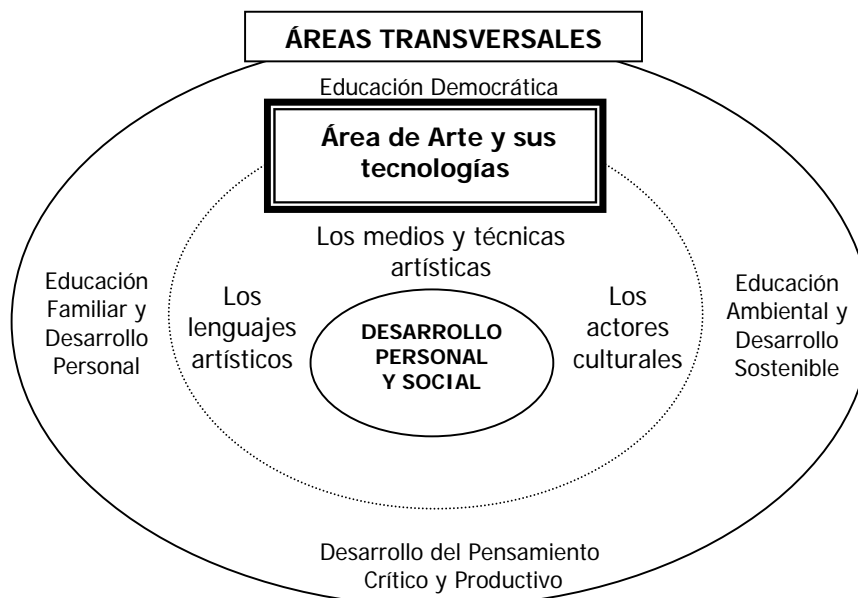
ÁREAS TRANSVERSALES

Educación Democrática

Área de Arte y sus tecnologías

Los medios y técnicas artísticas

Educación Familiar y Desarrollo Personal

Los lenguajes artísticos

DESARROLLO PERSONAL Y SOCIAL

Los actores culturales

Educación Ambiental y Desarrollo Sostenible

Desarrollo del Pensamiento Crítico y Productivo